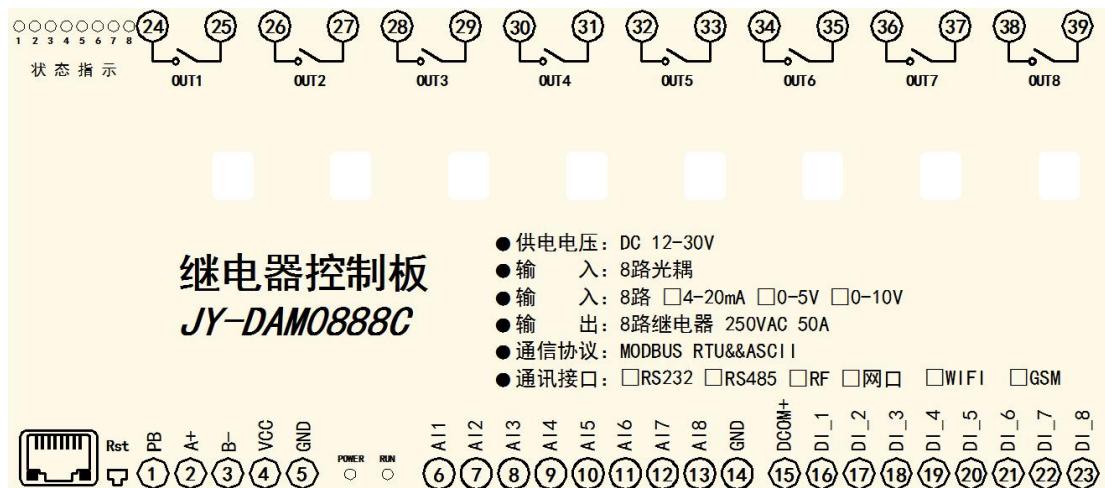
1 2 3 4 5 6 7 8
状态指示

24 25 OUT1
26 27 OUT2
28 29 OUT3
30 31 OUT4
32 33 OUT5
34 35 OUT6
36 37 OUT7
38 39 OUT8

继电器控制板
JY-DAM0888C

● 供电电压：DC 12-30V
● 输　入：8路光耦
● 输　入：8路 □4-20mA □0-5V □0-10V
● 输　出：8路继电器 250VAC 50A
● 通信协议：MODBUS RTU&&ASCII
● 通讯接口：□RS232 □RS485 □RF □网口 □WIFI □GSM

Rst PB A+ B- VCC GND POWER RUN AI1 AI2 AI3 AI4 AI5 AI6 AI7 AI8 GND DCOM+ DI_1 DI_2 DI_3 DI_4 DI_5 DI_6 DI_7 DI_8

1 2 3 4 5 6 7 8 9 10 11 12 13 14 15 16 17 18 19 20 21 22 23